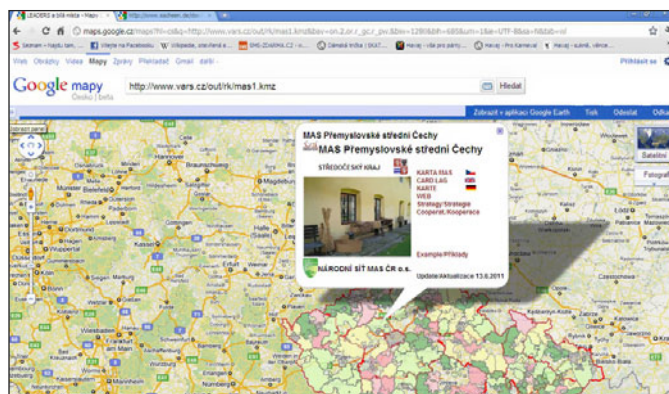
LEADERs a blíž místa - Mapy
http://www.sachsen.de/de/
maps.google.cz/maps?hl=cs&q=http://www.vars.cz/out/rk/mas1.kmz&hl=cs&bav=on.2,or.r_gc.r_pw.&biw=1280&bih=685&um=1&ie=UTF-8&sa=N&tab=wl
Seznam – najdu tam,... Vítejte na Facebooku Wikipedie, otevřená e... SMS-ZDARMA.CZ -... Dámská trička | SKAT... Havaj – vše pro pány... Havaj - Pro Karneval Havaj - slaměné, věnce...
Web Obrázky Videa Mapy Zprávy Překladač Gmail další
Přihlásit se
Google mapy
Česko | beta
http://www.vars.cz/out/rk/mas1.kmz
Hledat
Zobrazit v aplikaci Google Earth Tisk Odeslat Odkaz
MAS Přemyslovské střední Čechy
MAS Přemyslovské střední Čechy
STŘEDOČESKÝ KRAJ
KARTA MAS
CARD LAG
KARTE
VIEW
Strategy/Strategie
Cooperat./Kooperace
Example/Příklady
NÁRODNÍ SÍŤ MAS ČR o.s.
Update/Aktualizace 13.6.2011
Satelitní
Fotografie